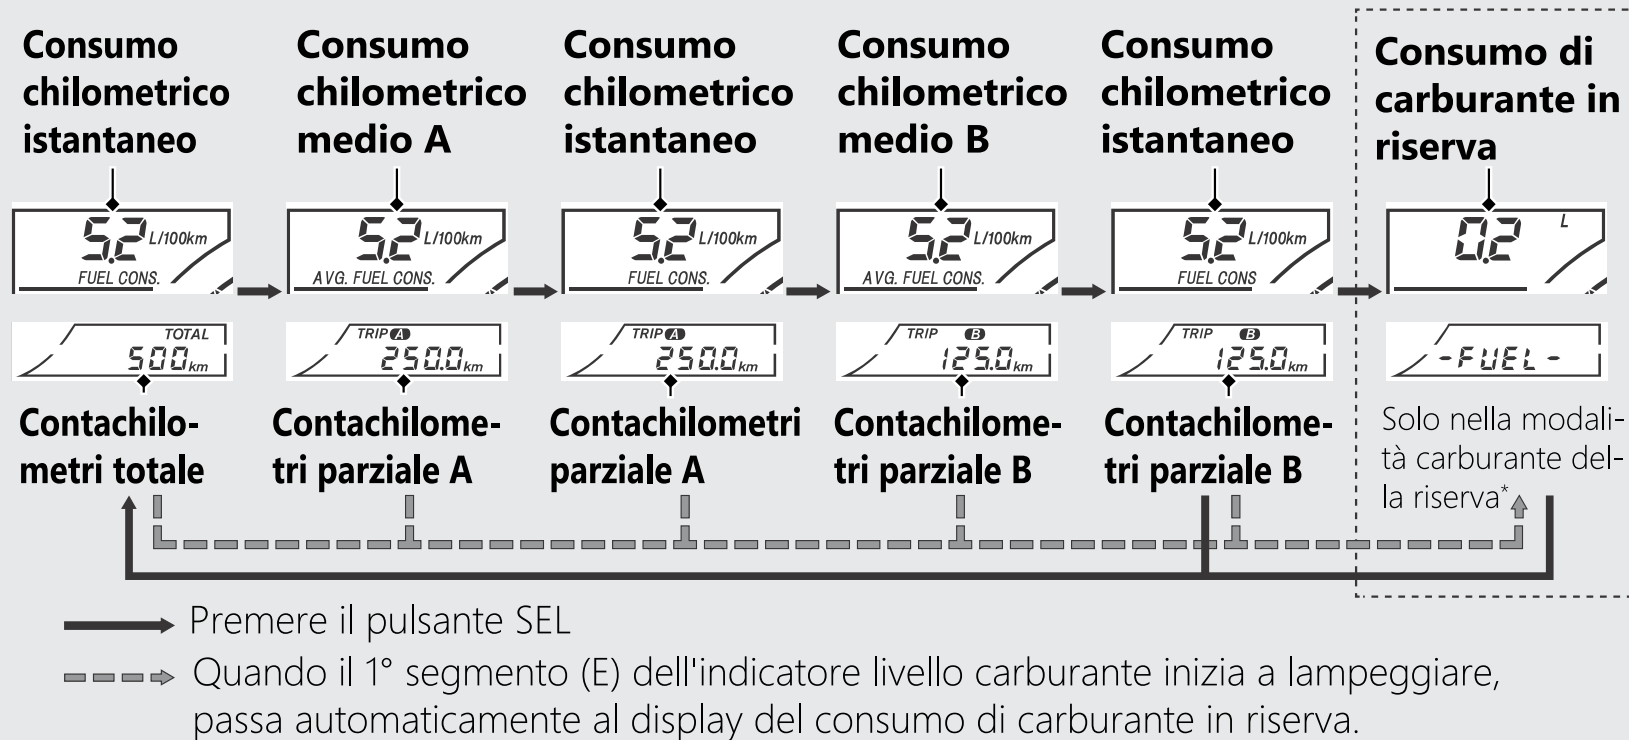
Consumo chilometrico istantaneo

5.2 L/100km
FUEL CONS.

TOTAL
500 km

Contachilometri totale

Consumo chilometrico medio A

5.2 L/100km
AVG. FUEL CONS.

TRIP A
250.0 km

Contachilometri parziale A

Consumo chilometrico istantaneo

5.2 L/100km
FUEL CONS.

TRIP A
250.0 km

Contachilometri parziale A

Consumo chilometrico medio B

5.2 L/100km
AVG. FUEL CONS.

TRIP B
125.0 km

Contachilometri parziale B

Consumo chilometrico istantaneo

5.2 L/100km
FUEL CONS

TRIP B
125.0 km

Contachilometri parziale B

Consumo di carburante in riserva

0.2 L

-FUEL-

Solo nella modalità carburante della riserva*

Premere il pulsante SEL

Quando il 1° segmento (E) dell'indicatore livello carburante inizia a lampeggiare, passa automaticamente al display del consumo di carburante in riserva.